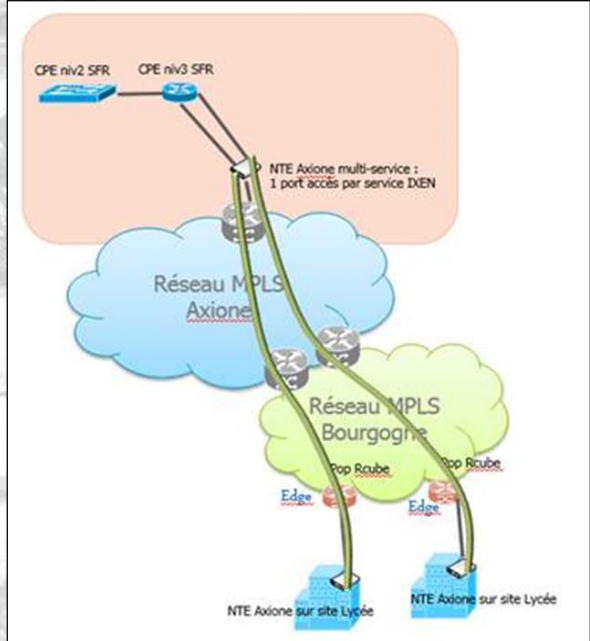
CPE niv2 SFR

CPE niv3 SFR

NTE Axione multi-service : 1 port accès par service IXEN

Réseau MPLS Axione

Réseau MPLS Bourgogne

Pop Rcube

Pop Rcube

Edge

Edge

NTE Axione sur site Lycée

NTE Axione sur site Lycée